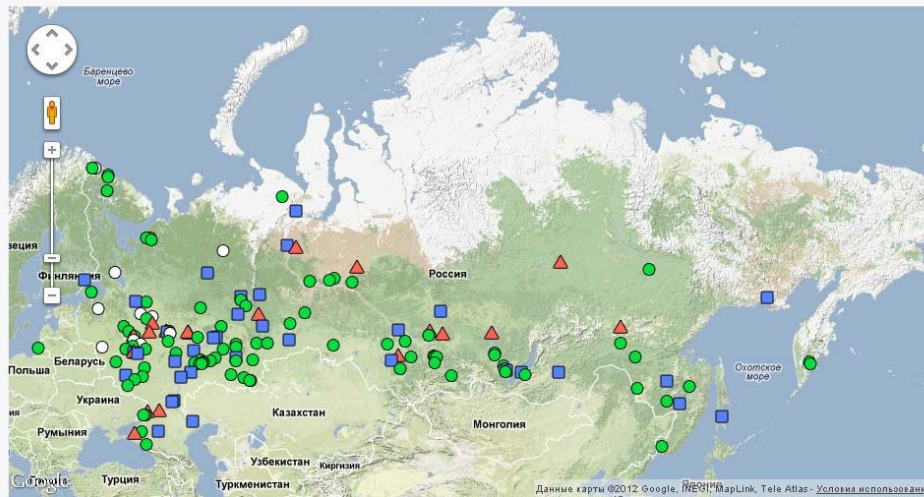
Баренцево море
Швеция
Финляндия
Россия
Охотское море
Польша
Беларусь
Украина
Румыния
Казахстан
Монголия
Узбекистан
Киргизия
Туркменистан
Турция
Google
Данные карты ©2012 Google, INEGI, MapLink, Tele Atlas - Условия использования